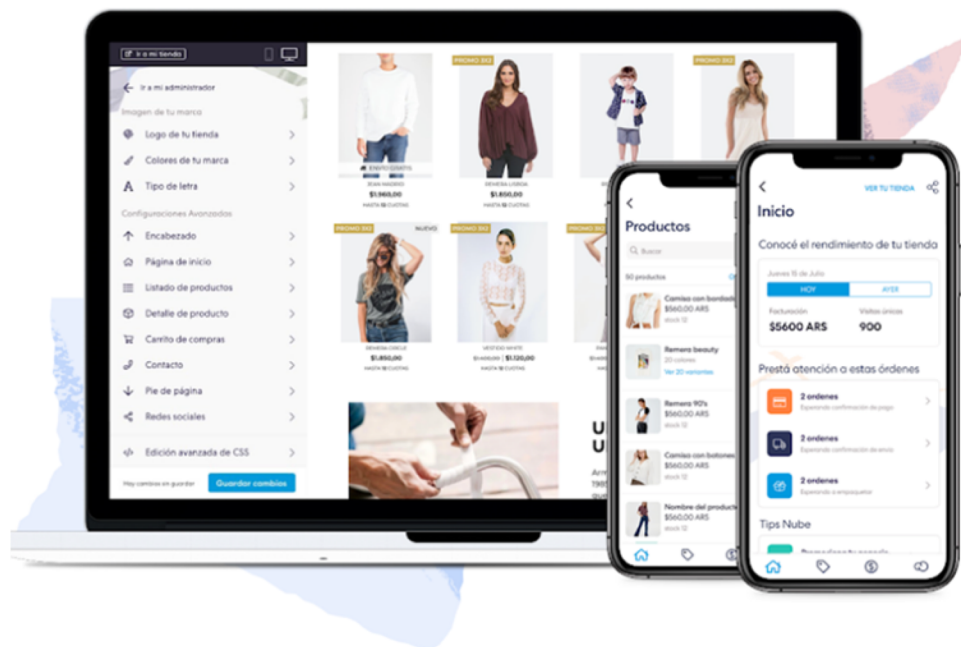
Ir a mi tienda

Ir a mi administrador

Imagen de tu marca

Logo de tu tienda

Colores de tu marca

Tipo de letra

Configuraciones Avanzadas

Encabezado

Página de inicio

Listado de productos

Detalle de producto

Carrito de compras

Contacto

Pie de página

Redes sociales

Edición avanzada de CSS

Hay cambios sin guardar

Guardar cambios

ENVÍO GRATIS

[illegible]

$1.960,00

HASTA 12 CUOTAS

PROMO 3X2

DEMERA LOBDA

$1.850,00

HASTA 12 CUOTAS

PROMO 3X2

NUEVO

PROMO 3X2

DEMERA CIRCLE

$1.850,00

HASTA 12 CUOTAS

PROMO 3X2

VESTIDO WHITE

$1.120,00

HASTA 12 CUOTAS

PROMO 3X2

Productos

Buscar

50 productos

Camisa con bordado

$560,00 ARS

stock 12

Remera beauty

20 colores

Ver 20 variantes

Remera 90's

$560,00 ARS

stock 12

Camisa con botones

$560,00 ARS

stock 12

Nombre del producto

$560,00 ARS

stock 12

VER TU TIENDA

Inicio

Conocé el rendimiento de tu tienda

Jueves 15 de Julio

HOY

AYER

Facturación

$5600 ARS

Visitas únicas

900

Prestá atención a estas órdenes

2 ordenes

Esperando confirmación de pago

2 ordenes

Esperando confirmación de envío

2 ordenes

Esperando a empaquetar

Tips Nube